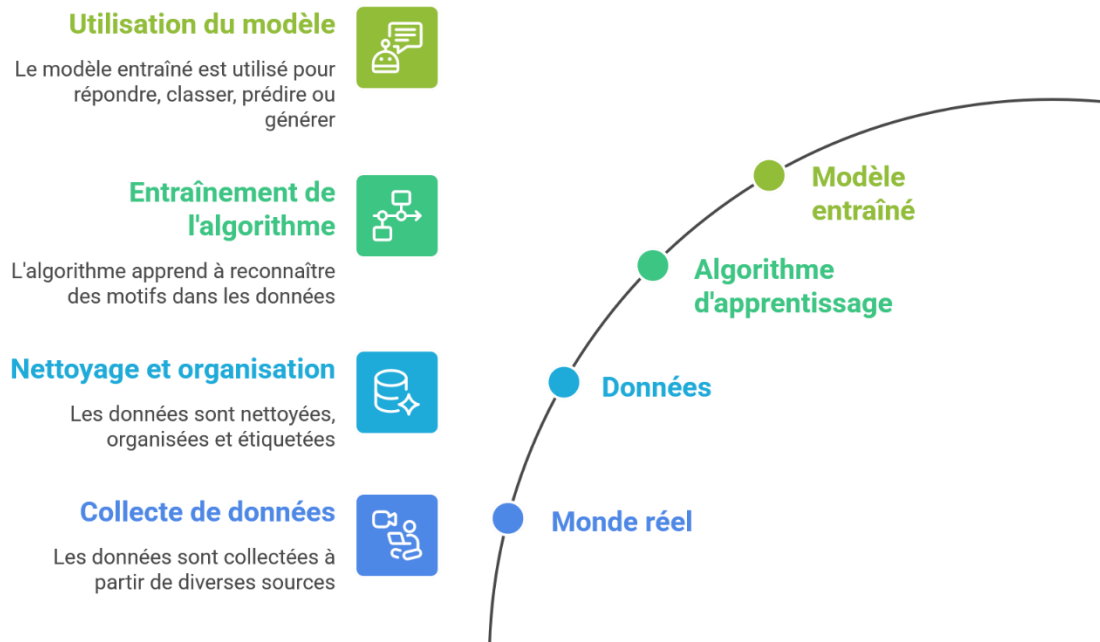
Utilisation du modèle

Le modèle entraîné est utilisé pour répondre, classer, prédire ou générer

Entraînement de l'algorithme

L'algorithme apprend à reconnaître des motifs dans les données

Nettoyage et organisation

Les données sont nettoyées, organisées et étiquetées

Collecte de données

Les données sont collectées à partir de diverses sources

Modèle entraîné

Algorithme d'apprentissage

Données

Monde réel